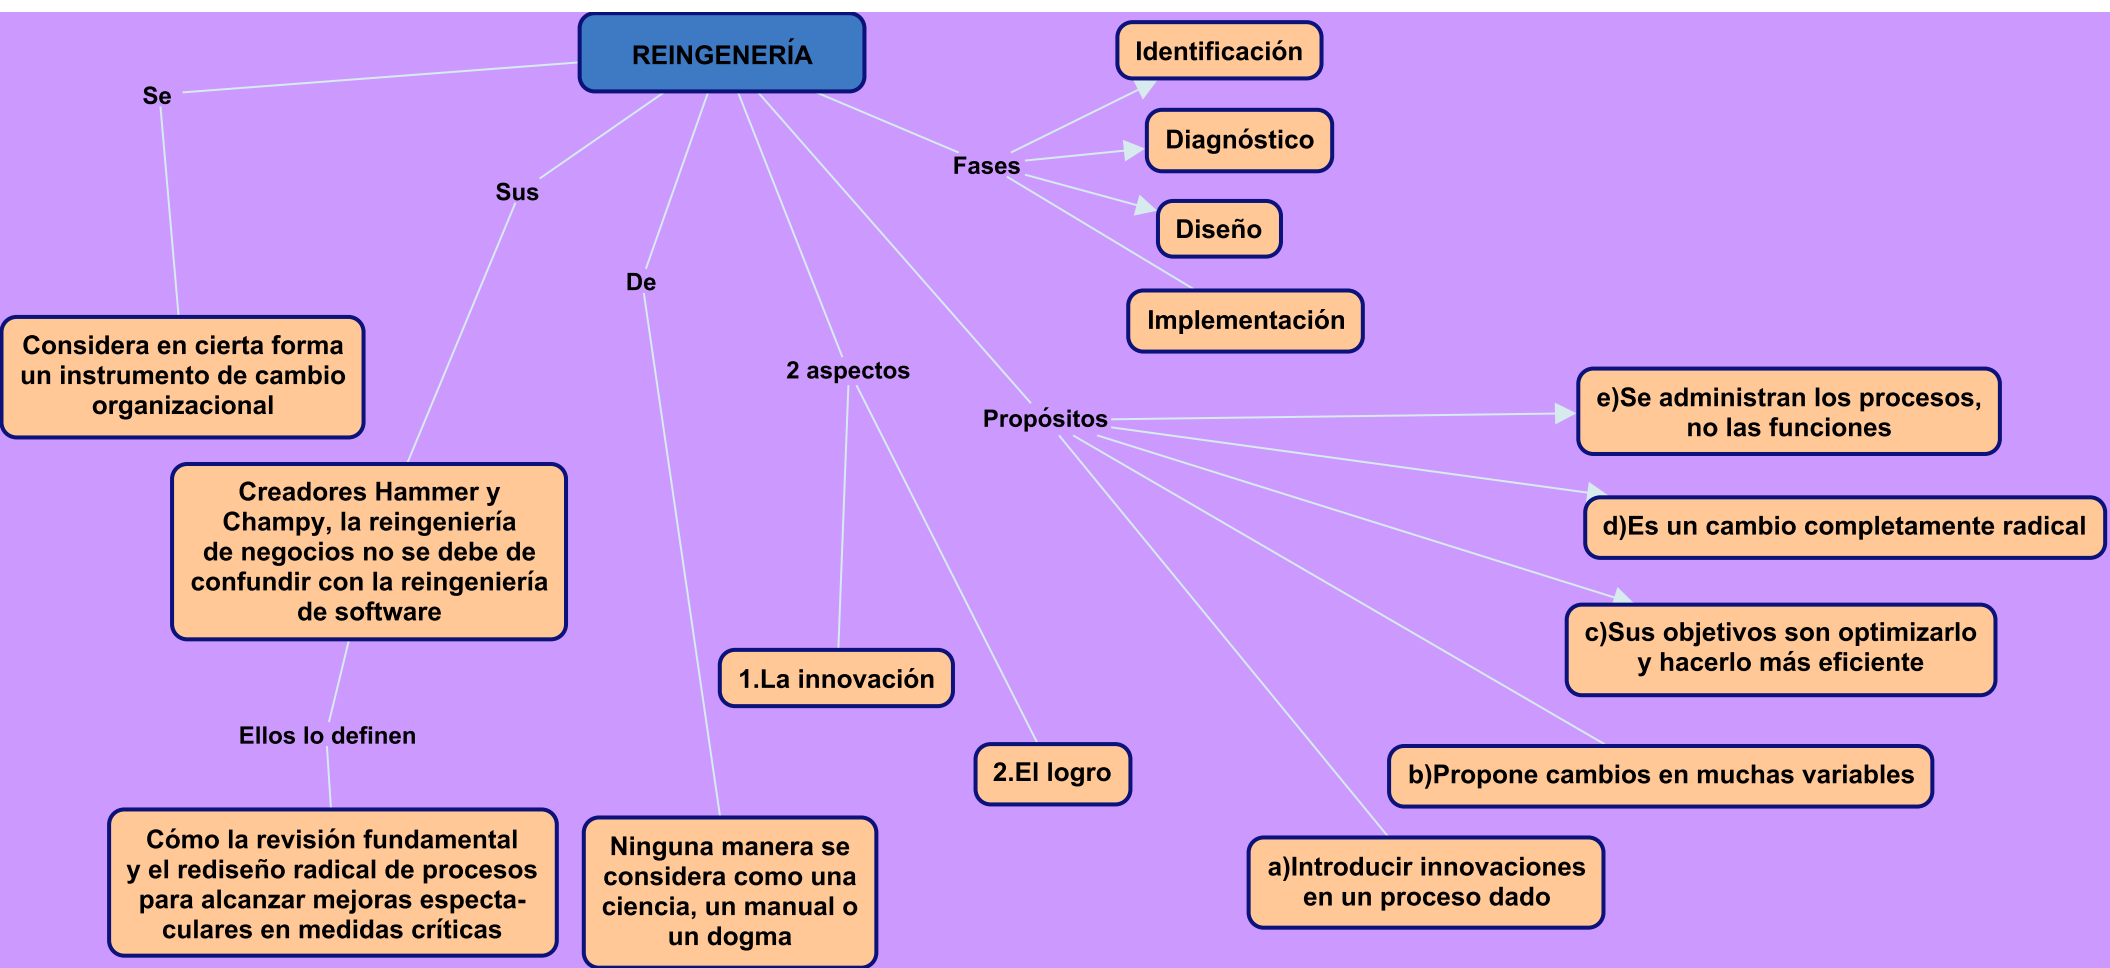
REINGENERÍA

Se

Considera en cierta forma un instrumento de cambio organizacional

Sus

Creadores Hammer y Champy, la reingeniería de negocios no se debe de confundir con la reingeniería de software

Ellos lo definen

Cómo la revisión fundamental y el rediseño radical de procesos para alcanzar mejoras espectaculares en medidas críticas

De

Ninguna manera se considera como una ciencia, un manual o un dogma

2 aspectos

1.La innovación

2.El logro

Fases

Identificación

Diagnóstico

Diseño

Implementación

Propósitos

e)Se administran los procesos, no las funciones

d)Es un cambio completamente radical

c)Sus objetivos son optimizarlo y hacerlo más eficiente

b)Propone cambios en muchas variables

a)Introducir innovaciones en un proceso dado